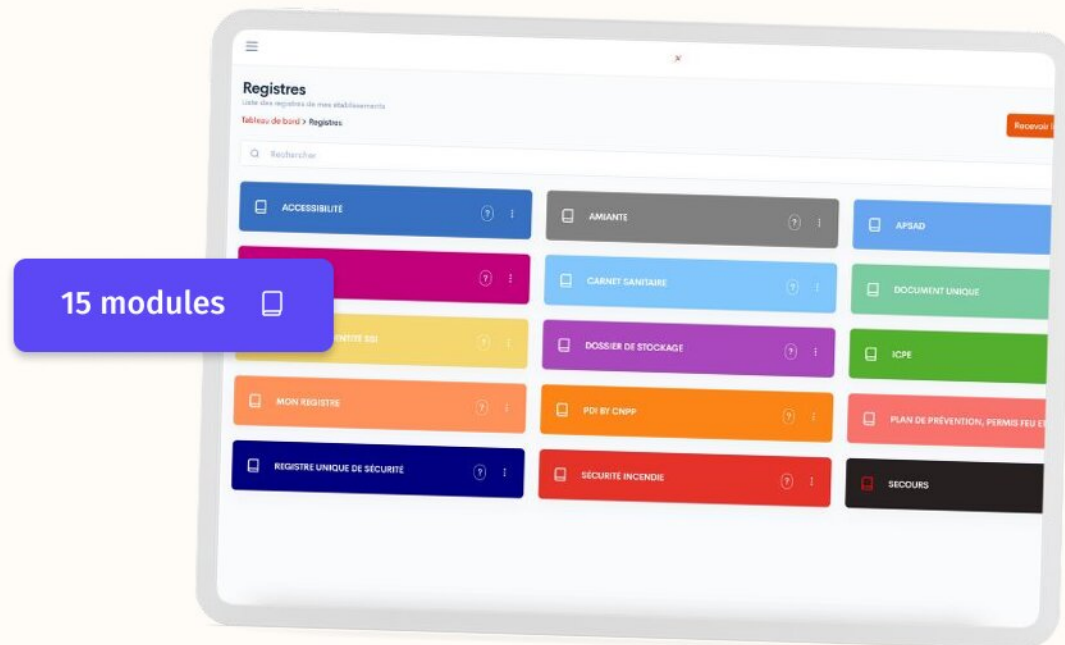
Registres
Liste des registres de mes établissements
Tableau de bord > Registres
Recevoir l
Rechercher

ACCESSIBILITE
AMIANTE
APSAD
CARNET SANITAIRE
DOCUMENT UNIQUE
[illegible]ENTITE SSI
DOSSIER DE STOCKAGE
ICPE
MON REGISTRE
PDI BY CNPP
PLAN DE PRÉVENTION, PERMIS FEU E
REGISTRE UNIQUE DE SÉCURITÉ
SÉCURITÉ INCENDIE
SECOURS

15 modules